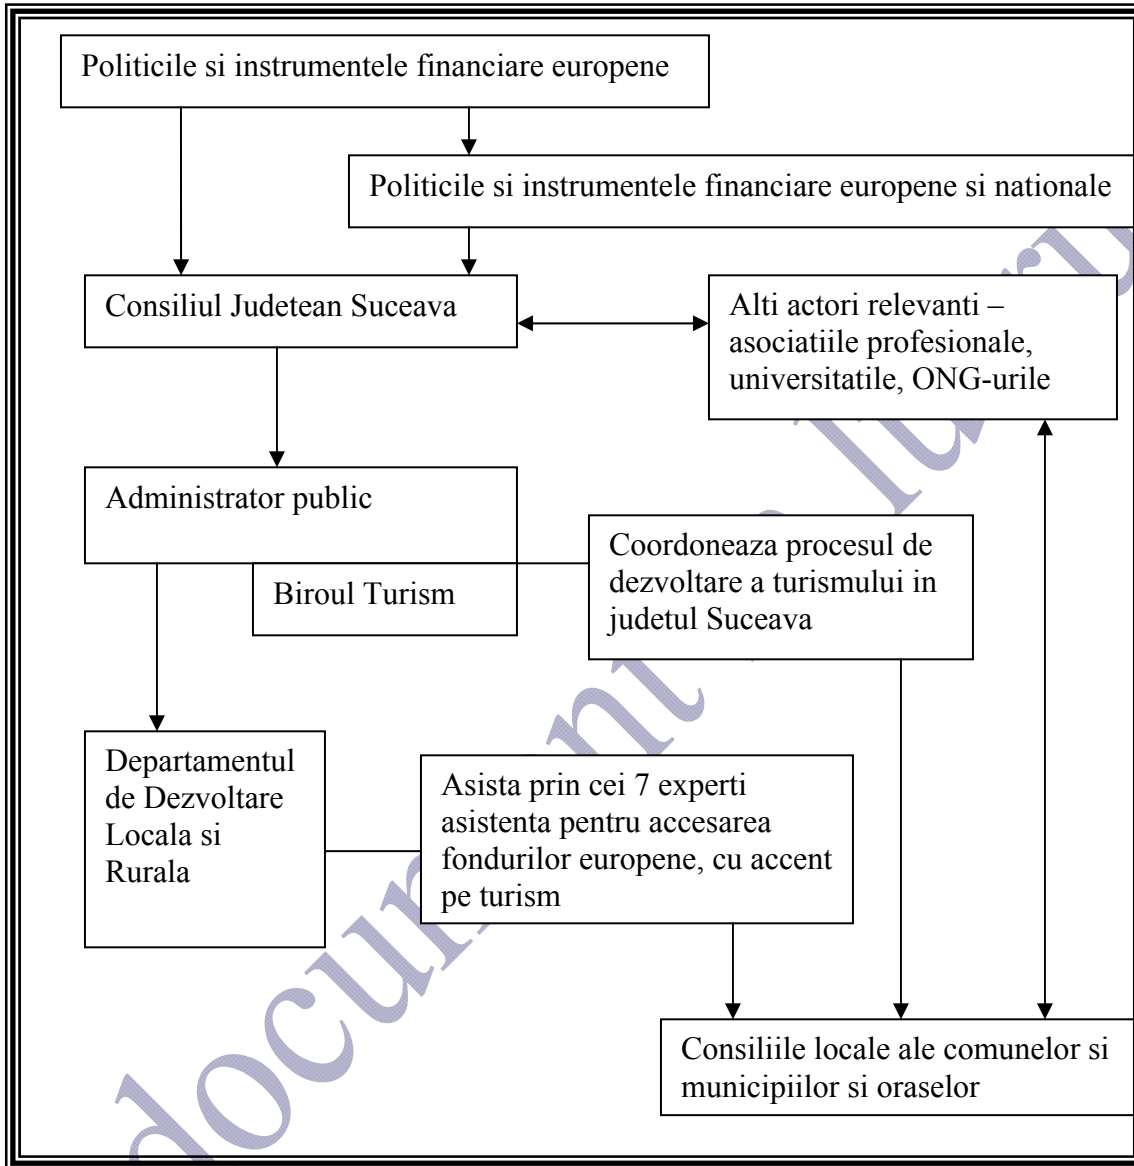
Politicile si instrumentele financiare europene

Politicile si instrumentele financiare europene si nationale

Consiliul Judetean Suceava

Alti actori relevanti – asociatiile profesionale, universitatile, ONG-urile

Administrator public

Biroul Turism

Coordoneaza procesul de dezvoltare a turismului in judetul Suceava

Departamentul de Dezvoltare Locala si Rurala

Asista prin cei 7 experti asistenta pentru accesarea fondurilor europene, cu accent pe turism

Consiliile locale ale comunelor si municipiilor si oraselor

documente